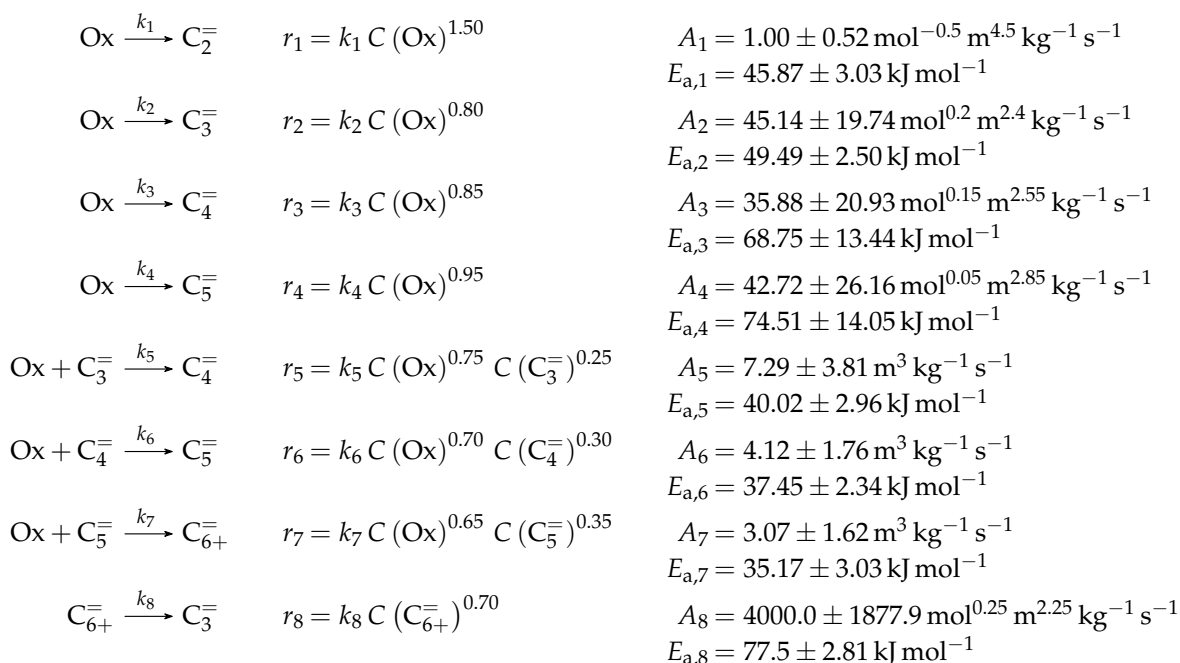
$\mathrm{Ox} \xrightarrow{k_1} \mathrm{C}_2^{=}$ $r_1 = k_1\, C\,(\mathrm{Ox})^{1.50}$ $A_1 = 1.00 \pm 0.52\,\mathrm{mol}^{-0.5}\,\mathrm{m}^{4.5}\,\mathrm{kg}^{-1}\,\mathrm{s}^{-1}$
$E_{\mathrm{a},1} = 45.87 \pm 3.03\,\mathrm{kJ\,mol}^{-1}$

$\mathrm{Ox} \xrightarrow{k_2} \mathrm{C}_3^{=}$ $r_2 = k_2\, C\,(\mathrm{Ox})^{0.80}$ $A_2 = 45.14 \pm 19.74\,\mathrm{mol}^{0.2}\,\mathrm{m}^{2.4}\,\mathrm{kg}^{-1}\,\mathrm{s}^{-1}$
$E_{\mathrm{a},2} = 49.49 \pm 2.50\,\mathrm{kJ\,mol}^{-1}$

$\mathrm{Ox} \xrightarrow{k_3} \mathrm{C}_4^{=}$ $r_3 = k_3\, C\,(\mathrm{Ox})^{0.85}$ $A_3 = 35.88 \pm 20.93\,\mathrm{mol}^{0.15}\,\mathrm{m}^{2.55}\,\mathrm{kg}^{-1}\,\mathrm{s}^{-1}$
$E_{\mathrm{a},3} = 68.75 \pm 13.44\,\mathrm{kJ\,mol}^{-1}$

$\mathrm{Ox} \xrightarrow{k_4} \mathrm{C}_5^{=}$ $r_4 = k_4\, C\,(\mathrm{Ox})^{0.95}$ $A_4 = 42.72 \pm 26.16\,\mathrm{mol}^{0.05}\,\mathrm{m}^{2.85}\,\mathrm{kg}^{-1}\,\mathrm{s}^{-1}$
$E_{\mathrm{a},4} = 74.51 \pm 14.05\,\mathrm{kJ\,mol}^{-1}$

$\mathrm{Ox} + \mathrm{C}_3^{=} \xrightarrow{k_5} \mathrm{C}_4^{=}$ $r_5 = k_5\, C\,(\mathrm{Ox})^{0.75}\, C\,(\mathrm{C}_3^{=})^{0.25}$ $A_5 = 7.29 \pm 3.81\,\mathrm{m}^3\,\mathrm{kg}^{-1}\,\mathrm{s}^{-1}$
$E_{\mathrm{a},5} = 40.02 \pm 2.96\,\mathrm{kJ\,mol}^{-1}$

$\mathrm{Ox} + \mathrm{C}_4^{=} \xrightarrow{k_6} \mathrm{C}_5^{=}$ $r_6 = k_6\, C\,(\mathrm{Ox})^{0.70}\, C\,(\mathrm{C}_4^{=})^{0.30}$ $A_6 = 4.12 \pm 1.76\,\mathrm{m}^3\,\mathrm{kg}^{-1}\,\mathrm{s}^{-1}$
$E_{\mathrm{a},6} = 37.45 \pm 2.34\,\mathrm{kJ\,mol}^{-1}$

$\mathrm{Ox} + \mathrm{C}_5^{=} \xrightarrow{k_7} \mathrm{C}_{6+}^{=}$ $r_7 = k_7\, C\,(\mathrm{Ox})^{0.65}\, C\,(\mathrm{C}_5^{=})^{0.35}$ $A_7 = 3.07 \pm 1.62\,\mathrm{m}^3\,\mathrm{kg}^{-1}\,\mathrm{s}^{-1}$
$E_{\mathrm{a},7} = 35.17 \pm 3.03\,\mathrm{kJ\,mol}^{-1}$

$\mathrm{C}_{6+}^{=} \xrightarrow{k_8} \mathrm{C}_3^{=}$ $r_8 = k_8\, C\,(\mathrm{C}_{6+}^{=})^{0.70}$ $A_8 = 4000.0 \pm 1877.9\,\mathrm{mol}^{0.25}\,\mathrm{m}^{2.25}\,\mathrm{kg}^{-1}\,\mathrm{s}^{-1}$
$E_{\mathrm{a},8} = 77.5 \pm 2.81\,\mathrm{kJ\,mol}^{-1}$